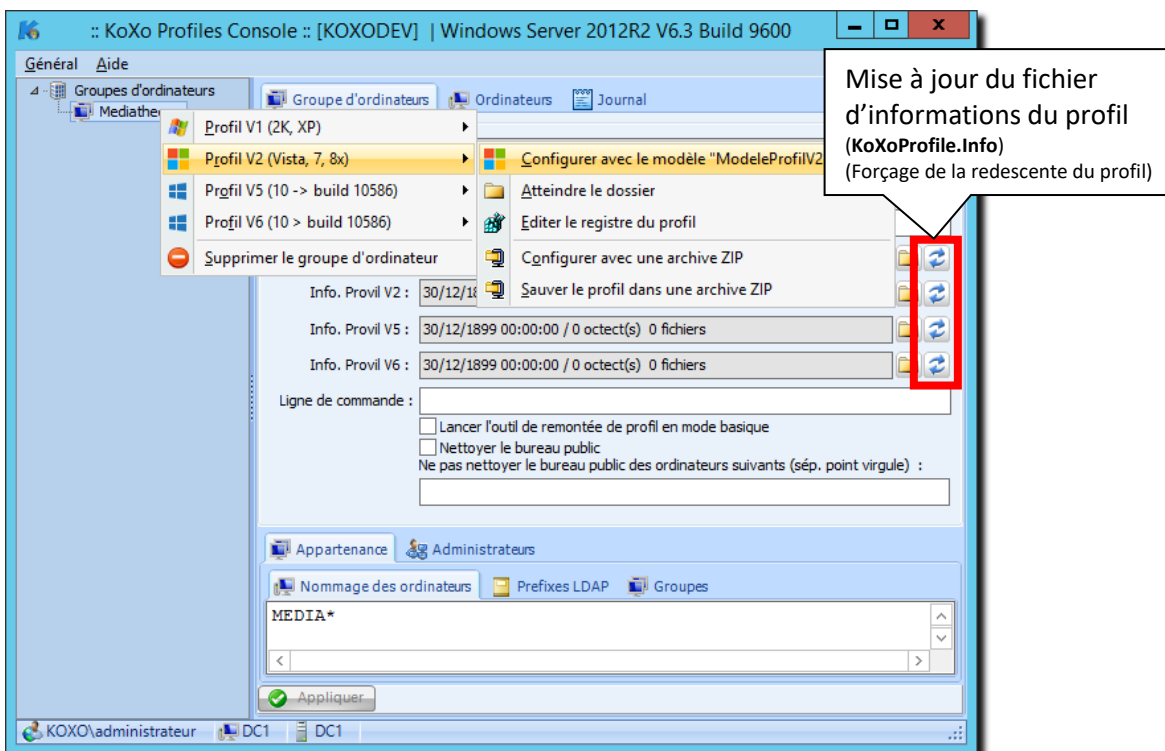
:: KoXo Profiles Console :: [KOXODEV] | Windows Server 2012R2 V6.3 Build 9600

Général Aide

Groupes d'ordinateurs
Mediathe

Groupe d'ordinateurs Ordinateurs Journal

Profil V1 (2K, XP)
Profil V2 (Vista, 7, 8x)
Profil V5 (10 -> build 10586)
Profil V6 (10 > build 10586)
Supprimer le groupe d'ordinateur

Configurer avec le modèle "ModeleProfilV2
Atteindre le dossier
Editer le registre du profil
Configurer avec une archive ZIP
Sauver le profil dans une archive ZIP

Mise à jour du fichier d'informations du profil (**KoXoProfile.Info**)
(Forçage de la redescente du profil)

Info. Provil V2 : 30/12/1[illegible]
Info. Provil V5 : 30/12/1899 00:00:00 / 0 octect(s) 0 fichiers
Info. Provil V6 : 30/12/1899 00:00:00 / 0 octect(s) 0 fichiers

Ligne de commande :
Lancer l'outil de remontée de profil en mode basique
Nettoyer le bureau public
Ne pas nettoyer le bureau public des ordinateurs suivants (sép. point virgule) :

Appartenance Administrateurs

Nommage des ordinateurs Prefixes LDAP Groupes

MEDIA*

Appliquer

KOXO\administrateur DC1 DC1